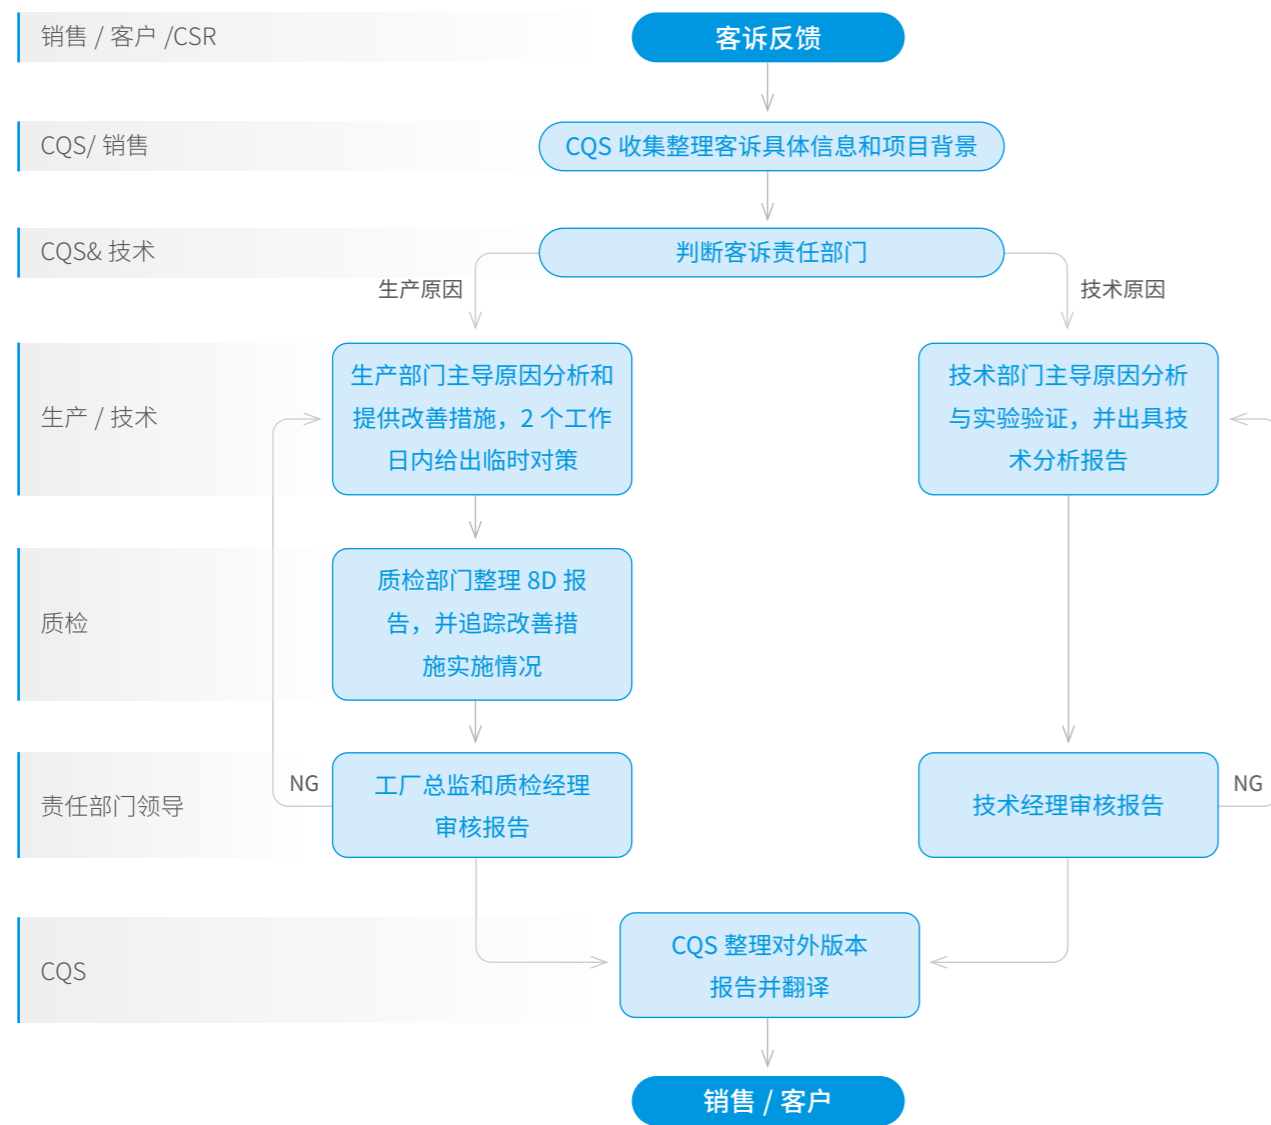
销售 / 客户 /CSR

客诉反馈

CQS/ 销售

CQS 收集整理客诉具体信息和项目背景

CQS& 技术

判断客诉责任部门

生产原因

技术原因

生产 / 技术

生产部门主导原因分析和提供改善措施，2 个工作日内给出临时对策

技术部门主导原因分析与实验验证，并出具技术分析报告

质检

质检部门整理 8D 报告，并追踪改善措施实施情况

责任部门领导

NG

工厂总监和质检经理审核报告

技术经理审核报告

NG

CQS

CQS 整理对外版本报告并翻译

销售 / 客户